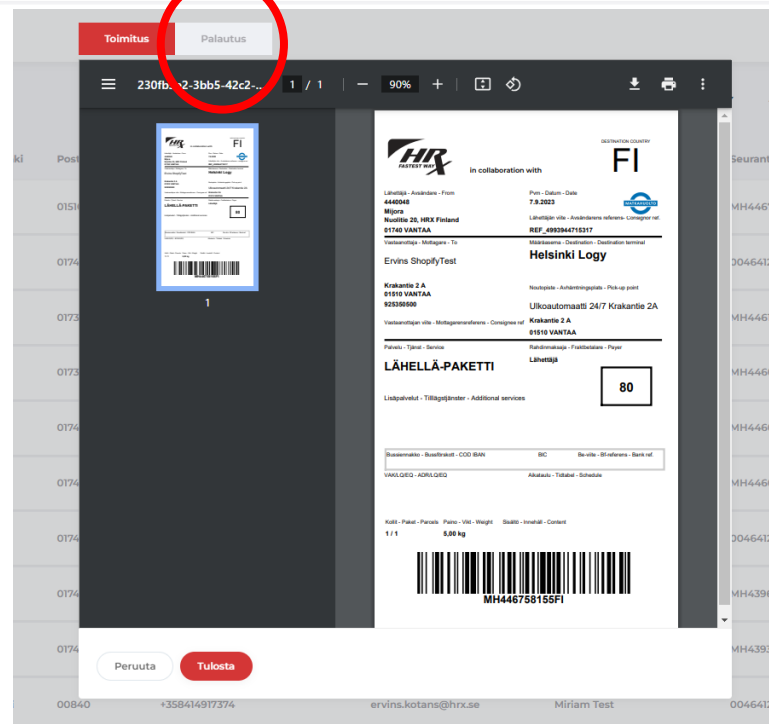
Toimitus Palautus

230fb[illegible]2-3bb5-42c2-... 1 / 1 — 90% +

1

HRX FASTEST WAY in collaboration with

DESTINATION COUNTRY
FI

Lähettäjä - Avsändare - From
4440048
Mijora
Nuolitie 20, HRX Finland
01740 VANTAA

Pvm - Datum - Date
7.9.2023

Lähettäjän viite - Avsändarens referens - Consignor ref.
REF_4993944715317

Vastaanottaja - Mottagare - To
Ervins ShopifyTest

Määräasema - Destination - Destination terminal
Helsinki Logy

Krakantie 2 A
01510 VANTAA
925350500

Noutopiste - Avhämtningsplats - Pick-up point
Ulkoautomaatti 24/7 Krakantie 2A
Krakantie 2 A
01510 VANTAA

Vastaanottajan viite - Mottagarens referens - Consignee ref

Palvelu - Tjänst - Service
LÄHELLÄ-PAKETTI

Rahdinmaksaja - Fraktbetalare - Payer
Lähettäjä

80

Lisäpalvelut - Tilläggstjänster - Additional services

Bussiennakko - Bussförskott - COD IBAN
BIC
Ee-viite - Bf-referens - Bank ref.

VAK/ILQ/EQ - ADR/LQ/EQ
Aikataulu - Tidtabel - Schedule

Kollit - Paket - Parcels
1 / 1
Paino - Vikt - Weight
5,00 kg
Sisältö - Innehåll - Content

MH446758155FI

Peruuta Tulosta

ki Post Seuran
01510 MH446
0174 0046412
0173 MH446
0173 MH446
0174 MH446
0174 MH446
0174 0046412
0174 MH439
0174 MH439
00840 +358414917374 ervins.kotans@hrx.se Miriam Test 0046412